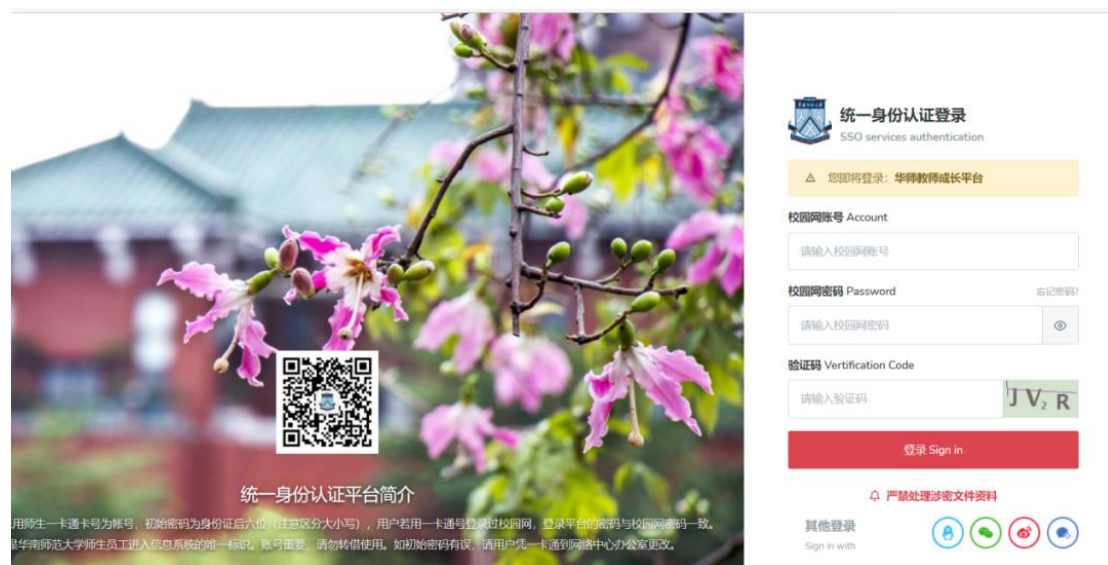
统一身份认证平台简介

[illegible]用师生一卡通卡号为帐号，初始密码为身份证后六位（注意区分大小写），用户若用一卡通号登录过校园网，登录平台的密码与校园网密码一致。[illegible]是华南师范大学师生员工进入信息系统的唯一标识，账号重要，请勿转借使用。如初始密码有误，请用户凭一卡通到网络中心办公室更改。

统一身份认证登录
SSO services authentication

您即将登录：华师教师成长平台

校园网账号 Account
请输入校园网账号

校园网密码 Password
忘记密码?
请输入校园网密码

验证码 Vertification Code
请输入验证码
JV2R

登录 Sign in

严禁处理涉密文件资料

其他登录
Sign in with